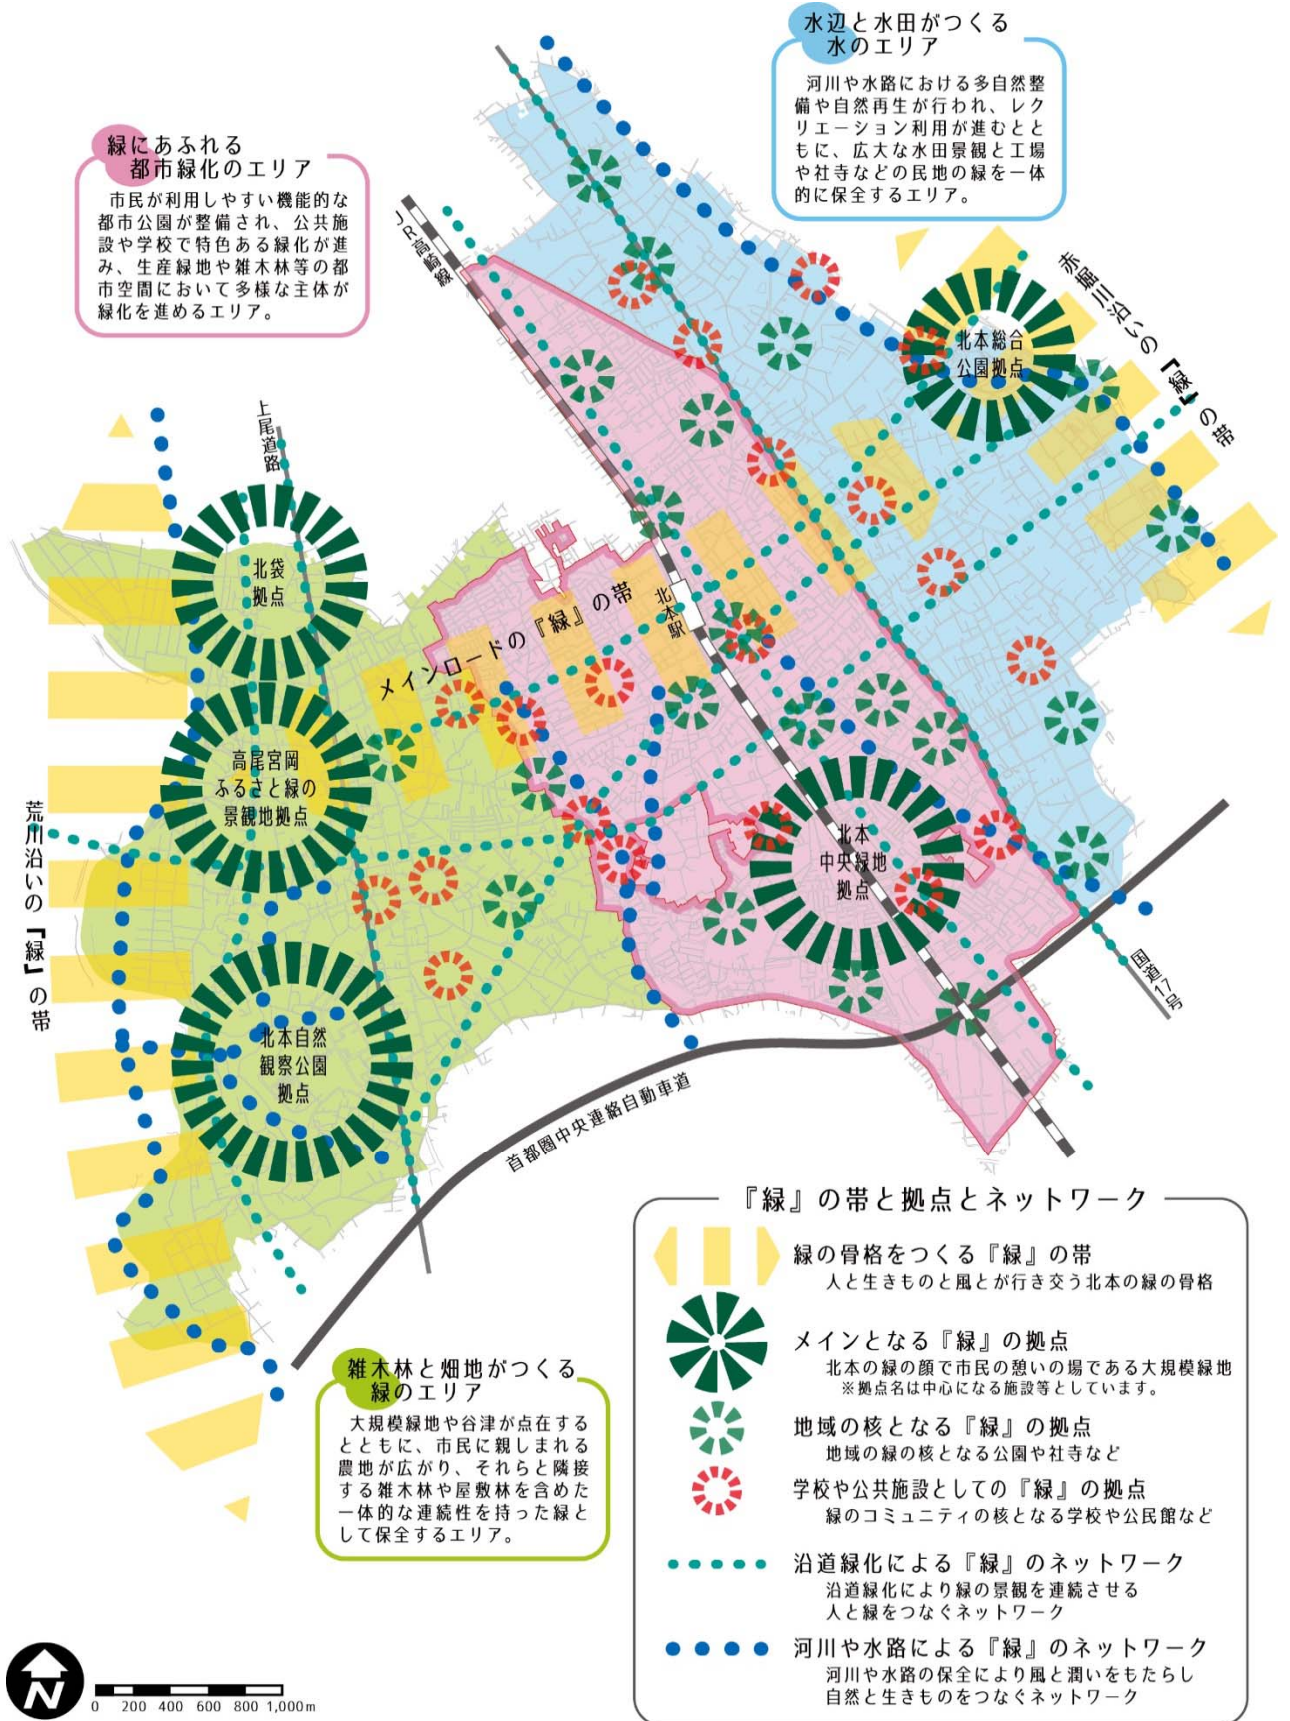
水辺と水田がつくる
水のエリア

河川や水路における多自然整備や自然再生が行われ、レクリエーション利用が進むとともに、広大な水田景観と工場や社寺などの民地の緑を一体的に保全するエリア。

緑にあふれる
都市緑化のエリア

市民が利用しやすい機能的な都市公園が整備され、公共施設や学校で特色ある緑化が進み、生産緑地や雑木林等の都市空間において多様な主体が緑化を進めるエリア。

JR高崎線

赤堀川沿いの『緑』の帯

北本総合公園拠点

上尾道路

北袋拠点

メインロードの『緑』の帯

北本駅

高尾宮岡ふるさと緑の景観地拠点

荒川沿いの『緑』の帯

北本中央緑地拠点

国道17号

北本自然観察公園拠点

首都圏中央連絡自動車道

『緑』の帯と拠点とネットワーク

緑の骨格をつくる『緑』の帯
人と生きものと風とが行き交う北本の緑の骨格

メインとなる『緑』の拠点
北本の緑の顔で市民の憩いの場である大規模緑地
※拠点名は中心になる施設等としています。

地域の核となる『緑』の拠点
地域の緑の核となる公園や社寺など

学校や公共施設としての『緑』の拠点
緑のコミュニティの核となる学校や公民館など

沿道緑化による『緑』のネットワーク
沿道緑化により緑の景観を連続させる
人と緑をつなぐネットワーク

河川や水路による『緑』のネットワーク
河川や水路の保全により風と潤いをもたらし
自然と生きものをつなぐネットワーク

雑木林と畑地がつくる
緑のエリア

大規模緑地や谷津が点在するとともに、市民に親しまれる農地が広がり、それらと隣接する雑木林や屋敷林を含めた一体的な連続性を持った緑として保全するエリア。

N

0 200 400 600 800 1,000m